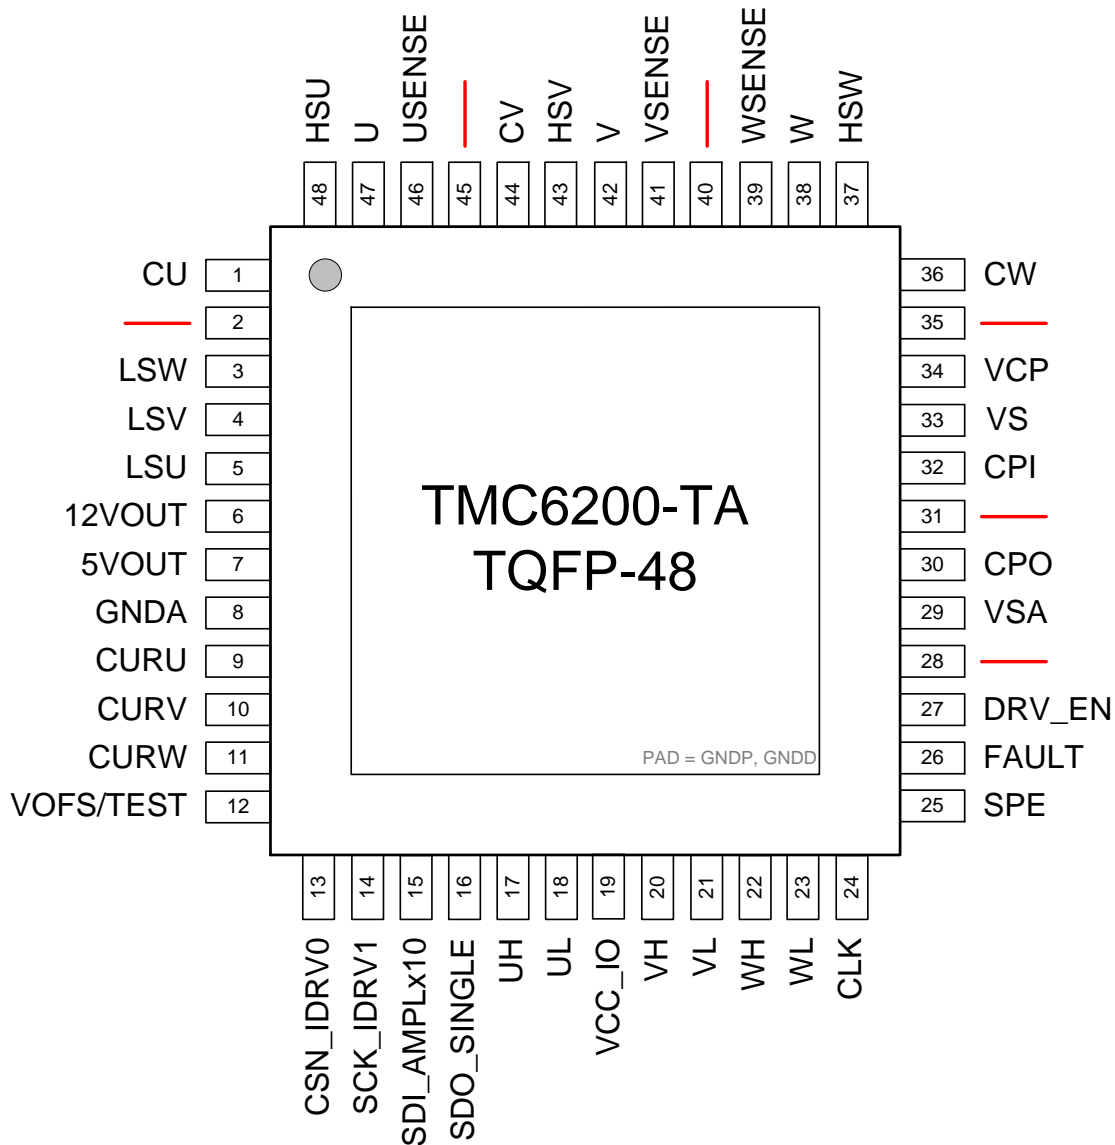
HSU
48
U
47
USENSE
46
45
CV
44
HSV
43
V
42
VSENSE
41
40
WSENSE
39
W
38
HSW
37

CU 1
2
LSW 3
LSV 4
LSU 5
12VOUT 6
5VOUT 7
GNDA 8
CURU 9
CURV 10
CURW 11
VOFS/TEST 12

TMC6200-TA
TQFP-48

PAD = GNDP, GNDD

36 CW
35
34 VCP
33 VS
32 CPI
31
30 CPO
29 VSA
28
27 DRV_EN
26 FAULT
25 SPE

13
CSN_IDRV0
14
SCK_IDRV1
15
SDI_AMPLx10
16
SDO_SINGLE
17
UH
18
UL
19
VCC_IO
20
VH
21
VL
22
WH
23
WL
24
CLK